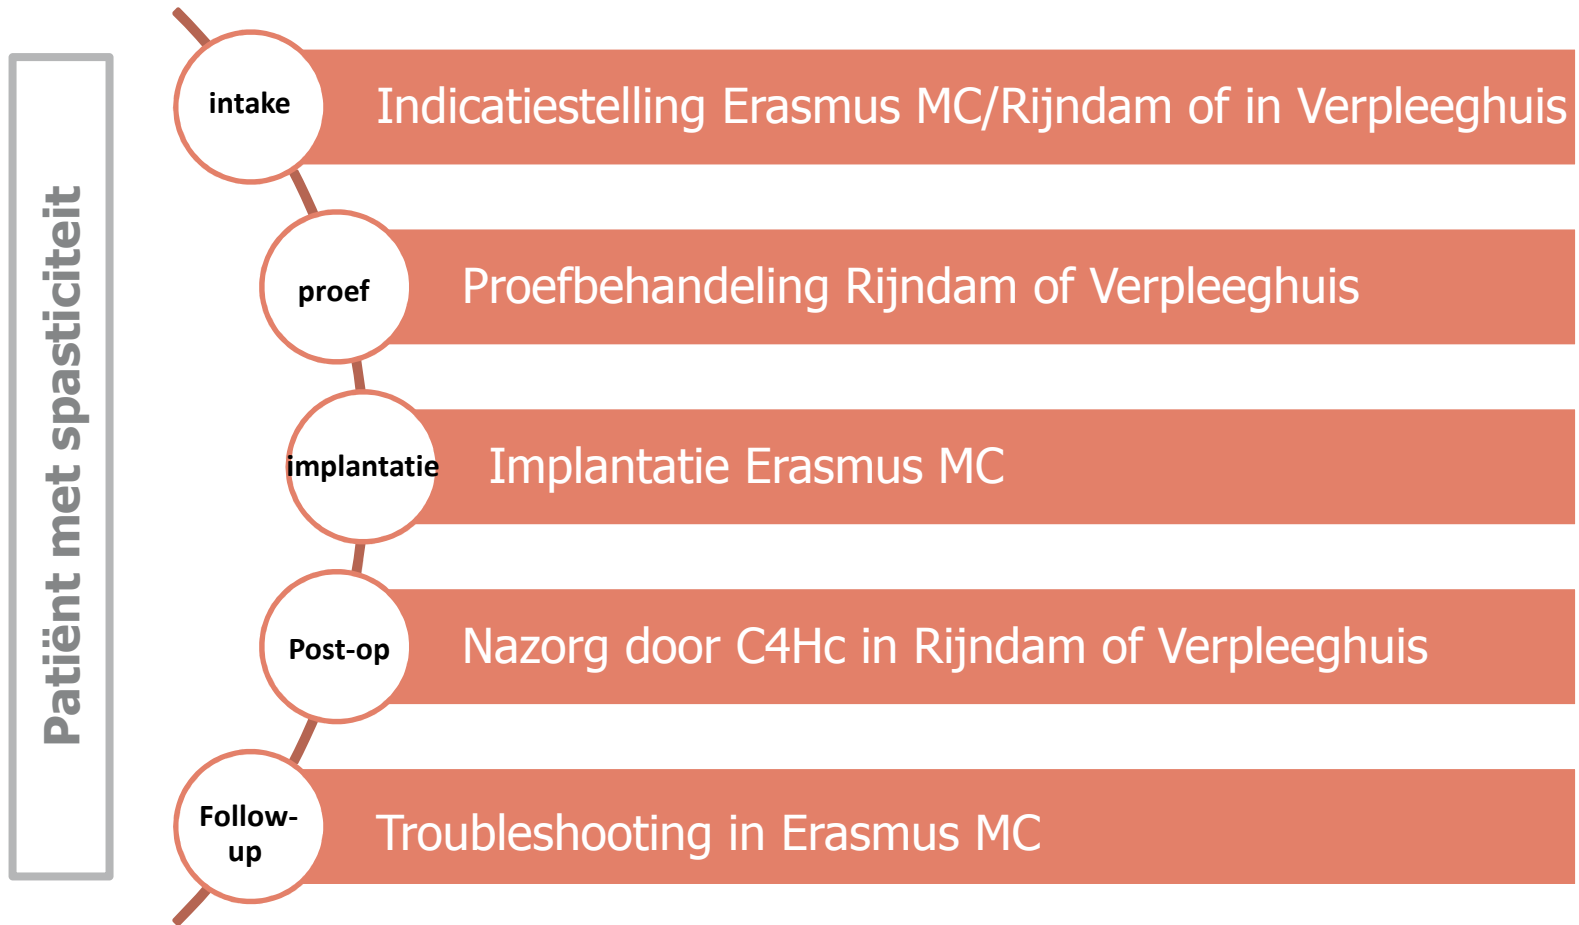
Patiënt met spasticiteit

intake
Indicatiestelling Erasmus MC/Rijndam of in Verpleeghuis

proef
Proefbehandeling Rijndam of Verpleeghuis

implantatie
Implantatie Erasmus MC

Post-op
Nazorg door C4Hc in Rijndam of Verpleeghuis

Follow-up
Troubleshooting in Erasmus MC